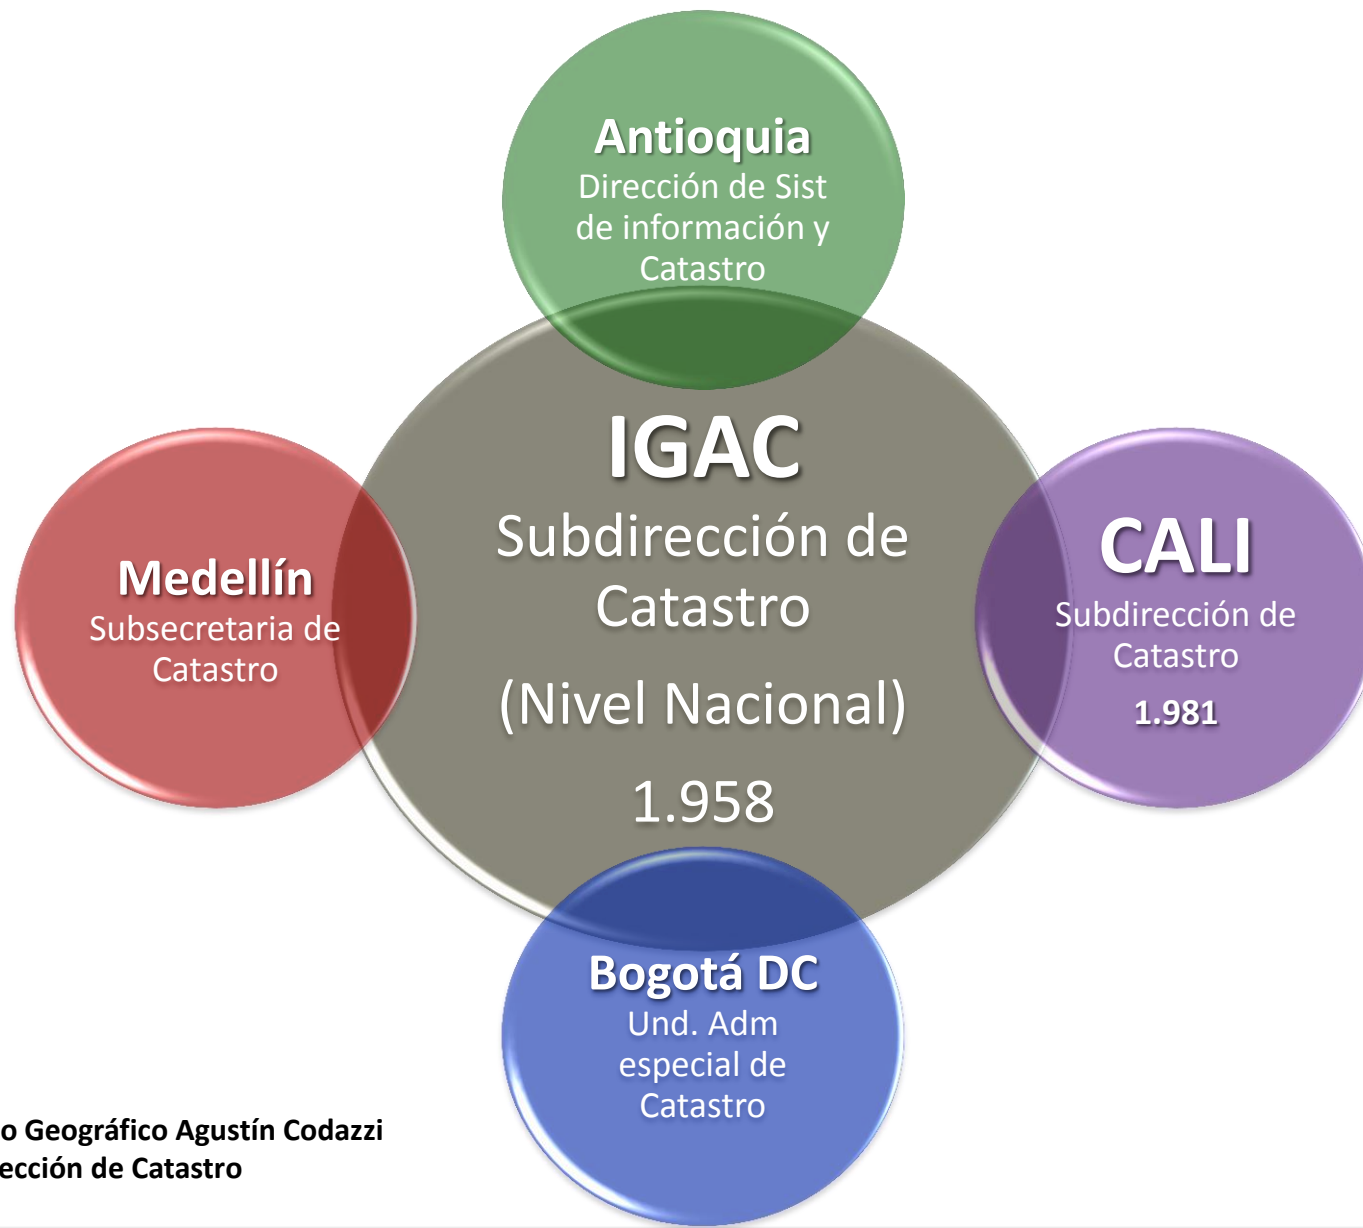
Antioquia
Dirección de Sist de información y Catastro

IGAC
Subdirección de Catastro
(Nivel Nacional)
1.958

Medellín
Subsecretaria de Catastro

CALI
Subdirección de Catastro
1.981

Bogotá DC
Und. Adm especial de Catastro

o Geográfico Agustín Codazzi
ección de Catastro